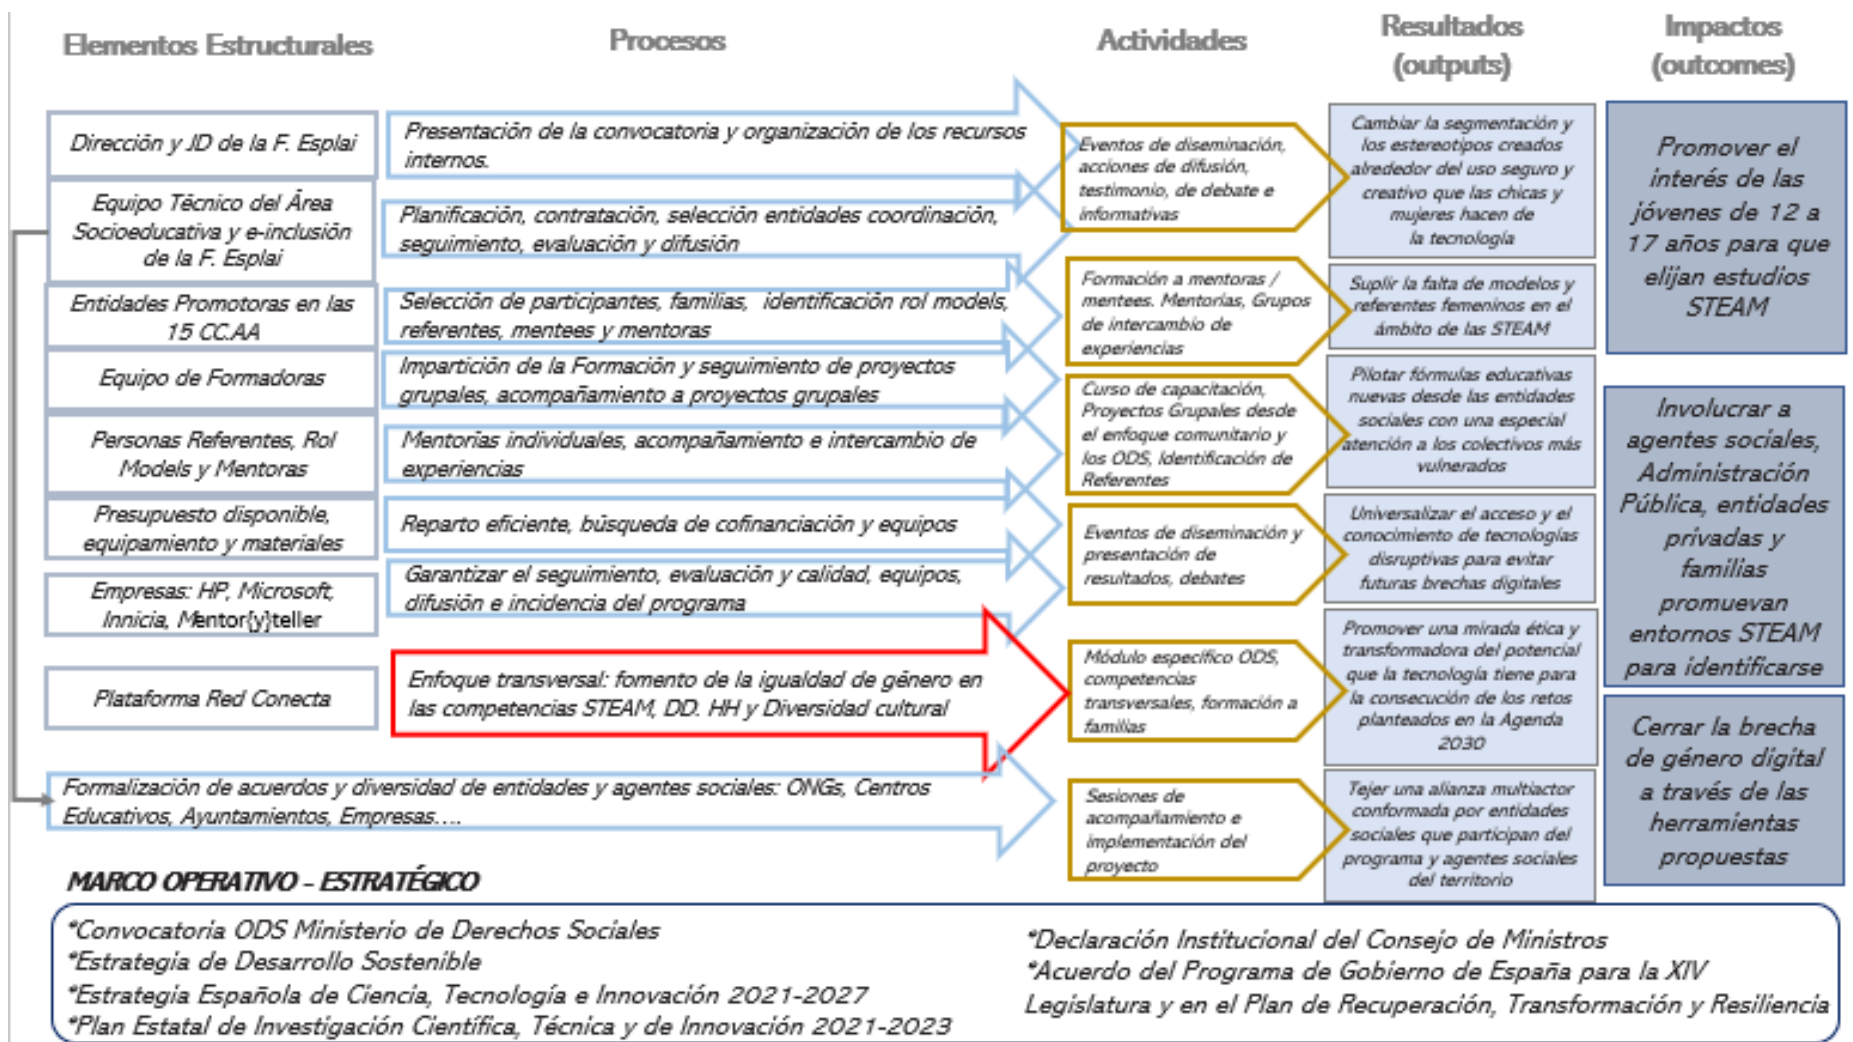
Elementos Estructurales

Procesos

Actividades

Resultados (outputs)

Impactos (outcomes)

Dirección y JD de la F. Esplai

Equipo Técnico del Área Socioeducativa y e-inclusión de la F. Esplai

Entidades Promotoras en las 15 CC.AA

Equipo de Formadoras

Personas Referentes, Rol Models y Mentoras

Presupuesto disponible, equipamiento y materiales

Empresas: HP, Microsoft, Innicia, Mentor{y}teller

Plataforma Red Conecta

Presentación de la convocatoria y organización de los recursos internos.

Planificación, contratación, selección entidades coordinación, seguimiento, evaluación y difusión

Selección de participantes, familias, identificación rol models, referentes, mentees y mentoras

Impartición de la Formación y seguimiento de proyectos grupales, acompañamiento a proyectos grupales

Mentorías individuales, acompañamiento e intercambio de experiencias

Reparto eficiente, búsqueda de cofinanciación y equipos

Garantizar el seguimiento, evaluación y calidad, equipos, difusión e incidencia del programa

Enfoque transversal: fomento de la igualdad de género en las competencias STEAM, DD. HH y Diversidad cultural

Formalización de acuerdos y diversidad de entidades y agentes sociales: ONGs, Centros Educativos, Ayuntamientos, Empresas….

Eventos de diseminación, acciones de difusión, testimonio, de debate e informativas

Formación a mentoras / mentees. Mentorías, Grupos de intercambio de experiencias

Curso de capacitación, Proyectos Grupales desde el enfoque comunitario y los ODS, Identificación de Referentes

Eventos de diseminación y presentación de resultados, debates

Módulo específico ODS, competencias transversales, formación a familias

Sesiones de acompañamiento e implementación del proyecto

Cambiar la segmentación y los estereotipos creados alrededor del uso seguro y creativo que las chicas y mujeres hacen de la tecnología

Suplir la falta de modelos y referentes femeninos en el ámbito de las STEAM

Pilotar fórmulas educativas nuevas desde las entidades sociales con una especial atención a los colectivos más vulnerados

Universalizar el acceso y el conocimiento de tecnologías disruptivas para evitar futuras brechas digitales

Promover una mirada ética y transformadora del potencial que la tecnología tiene para la consecución de los retos planteados en la Agenda 2030

Tejer una alianza multiactor conformada por entidades sociales que participan del programa y agentes sociales del territorio

Promover el interés de las jóvenes de 12 a 17 años para que elijan estudios STEAM

Involucrar a agentes sociales, Administración Pública, entidades privadas y familias promuevan entornos STEAM para identificarse

Cerrar la brecha de género digital a través de las herramientas propuestas

MARCO OPERATIVO – ESTRATÉGICO

*Convocatoria ODS Ministerio de Derechos Sociales
*Estrategia de Desarrollo Sostenible
*Estrategia Española de Ciencia, Tecnología e Innovación 2021-2027
*Plan Estatal de Investigación Científica, Técnica y de Innovación 2021-2023

*Declaración Institucional del Consejo de Ministros
*Acuerdo del Programa de Gobierno de España para la XIV Legislatura y en el Plan de Recuperación, Transformación y Resiliencia